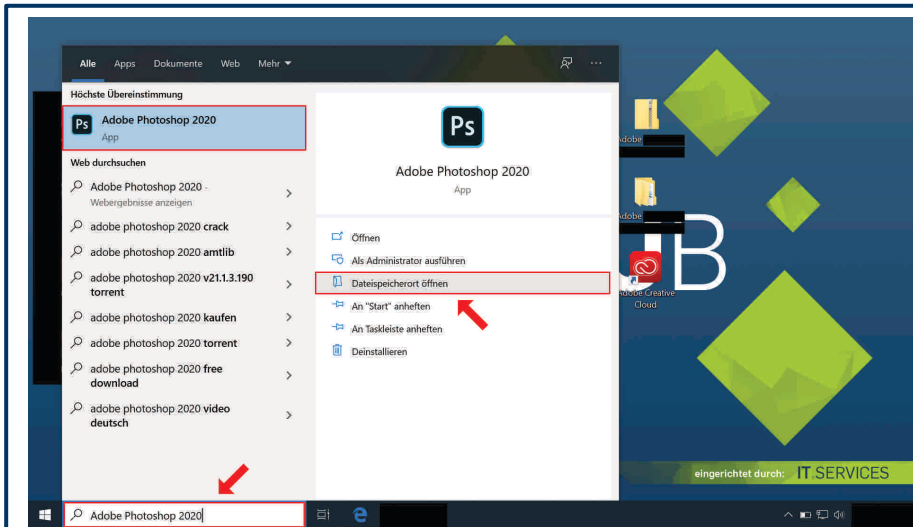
Alle Apps Dokumente Web Mehr

Höchste Übereinstimmung

Ps Adobe Photoshop 2020
App

Web durchsuchen

Adobe Photoshop 2020 - Webergebnisse anzeigen

adobe photoshop 2020 crack

adobe photoshop 2020 amtlib

adobe photoshop 2020 v21.1.3.190 torrent

adobe photoshop 2020 kaufen

adobe photoshop 2020 torrent

adobe photoshop 2020 free download

adobe photoshop 2020 video deutsch

Ps

Adobe Photoshop 2020
App

Öffnen

Als Administrator ausführen

Dateispeicherort öffnen

An "Start" anheften

An Taskleiste anheften

Deinstallieren

Adobe

Adobe

Adobe Creative Cloud

eingerichtet durch: IT SERVICES

Adobe Photoshop 2020